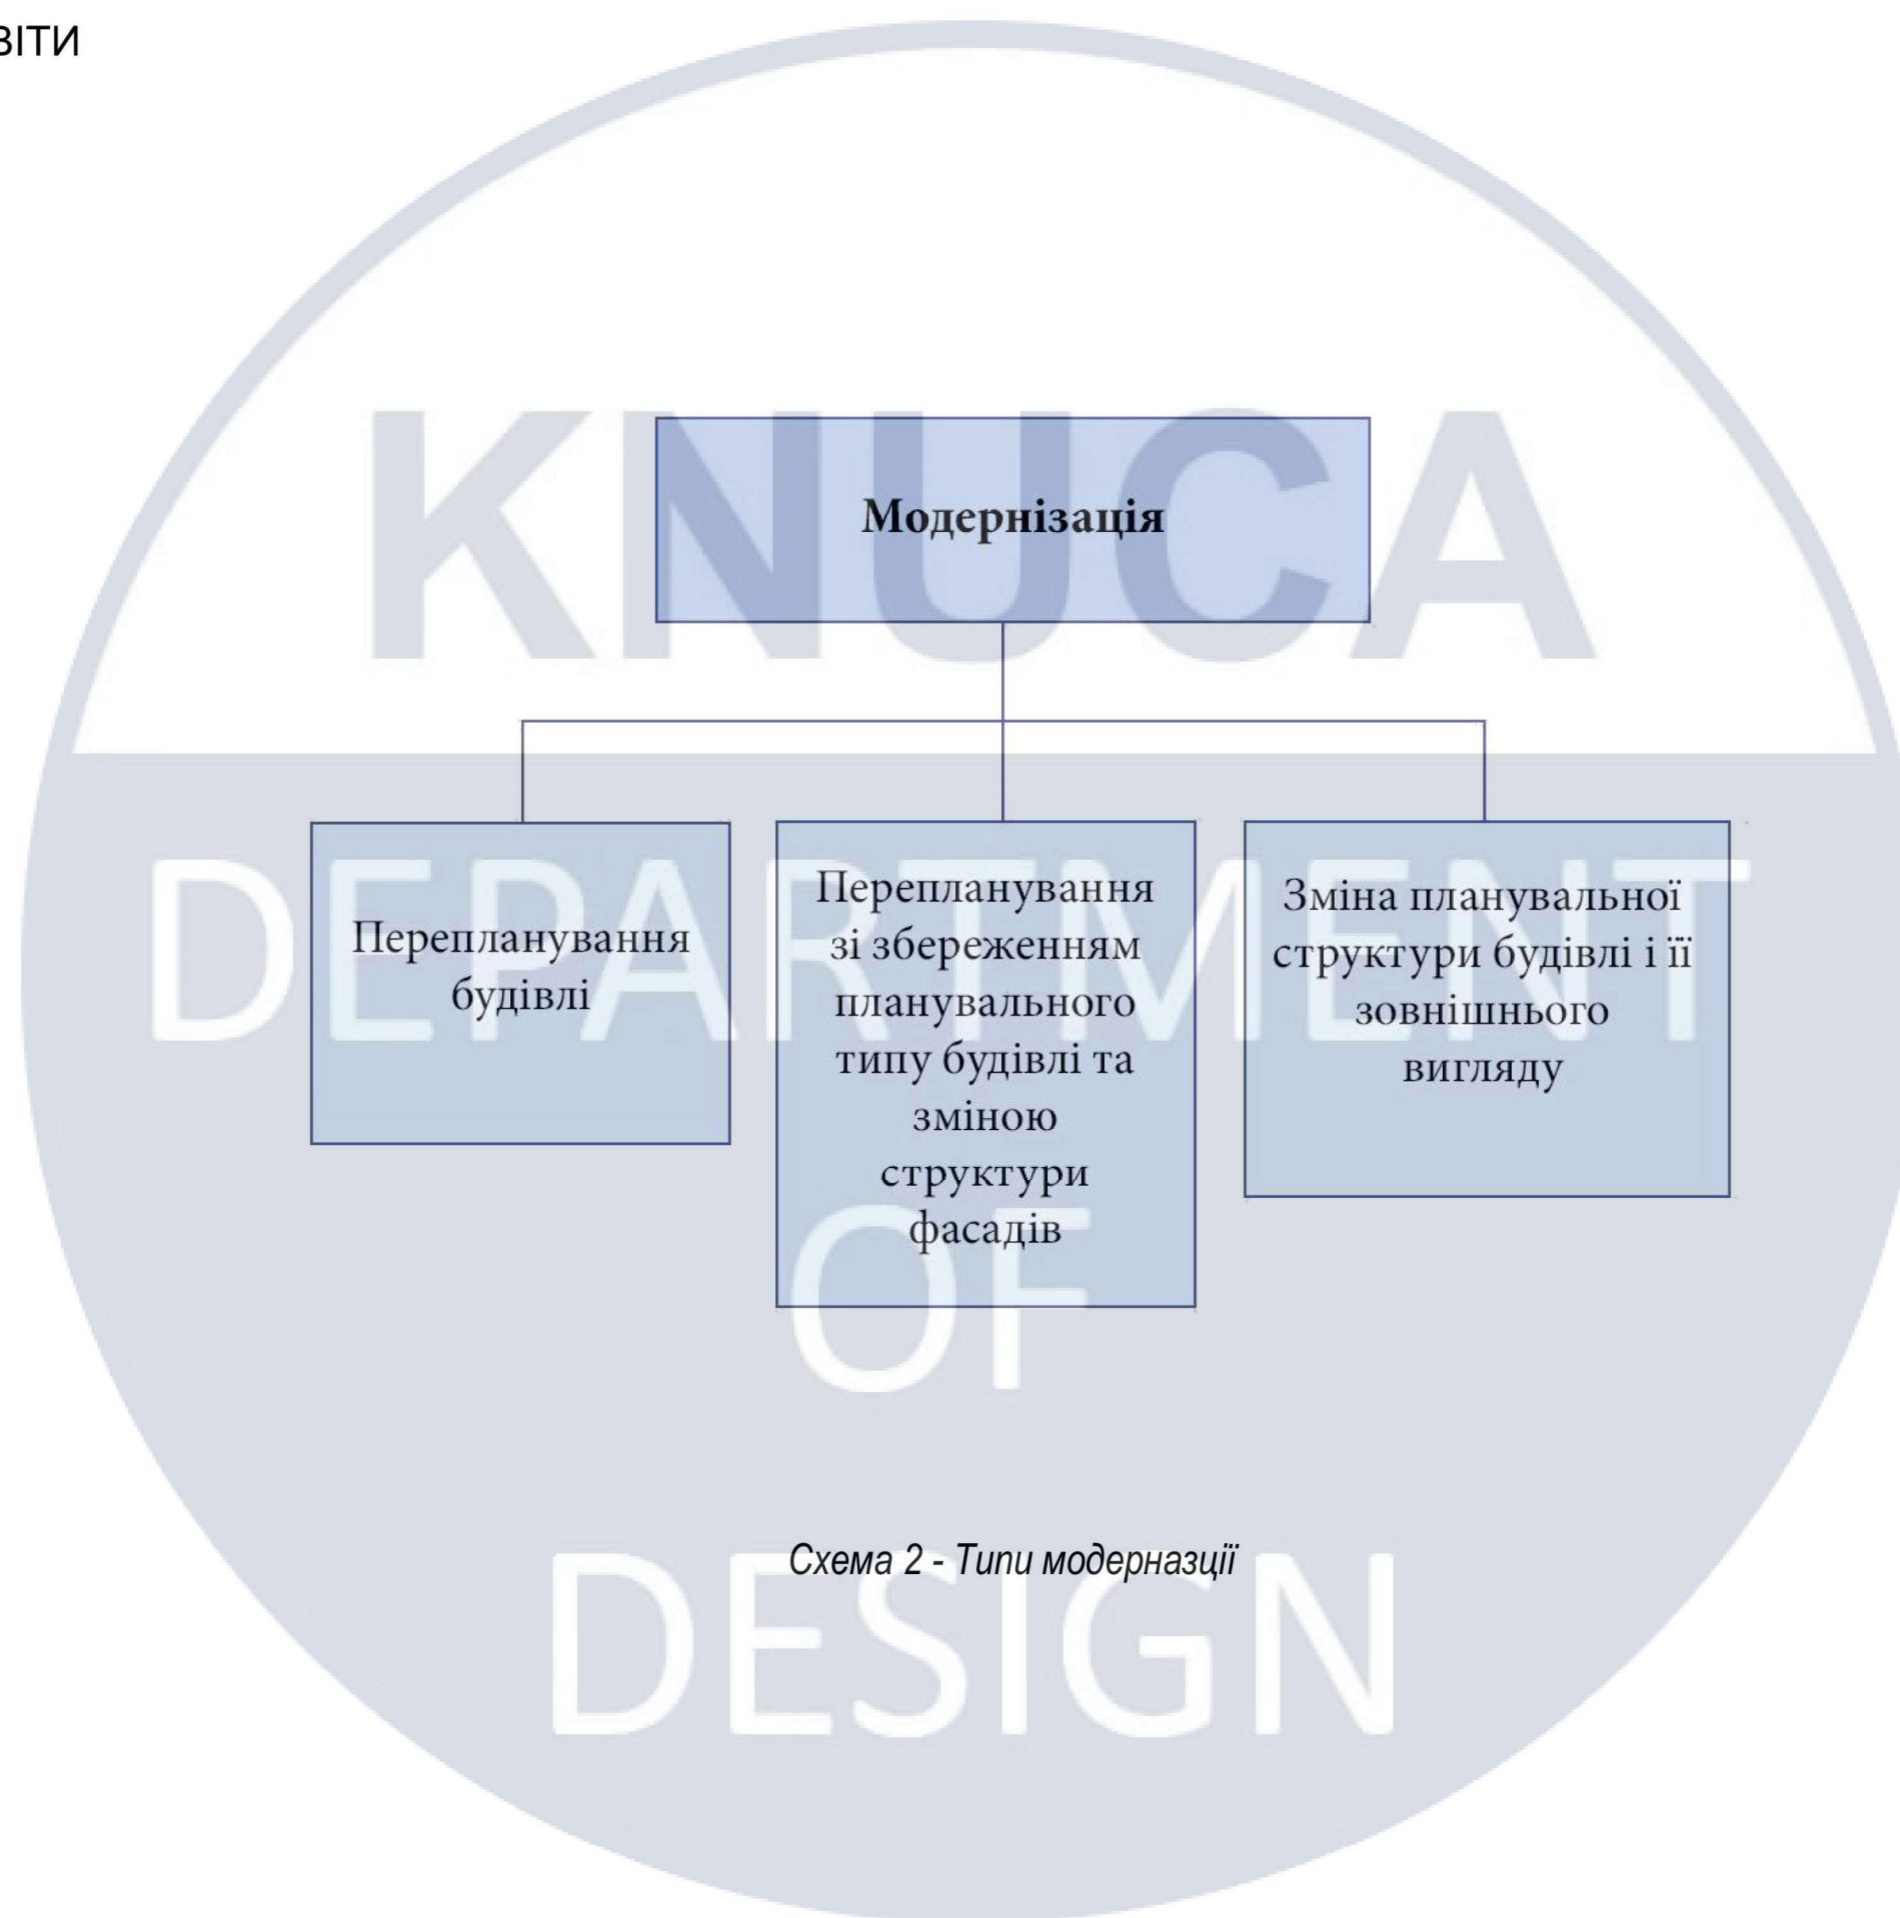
ВІТИ

KNUCA
DEPARTMENT
OF
DESIGN

Модернізація

Перепланування будівлі

Перепланування зі збереженням планувального типу будівлі та зміною структури фасадів

Зміна планувальної структури будівлі і її зовнішнього вигляду

Схема 2 - Типи модерназції